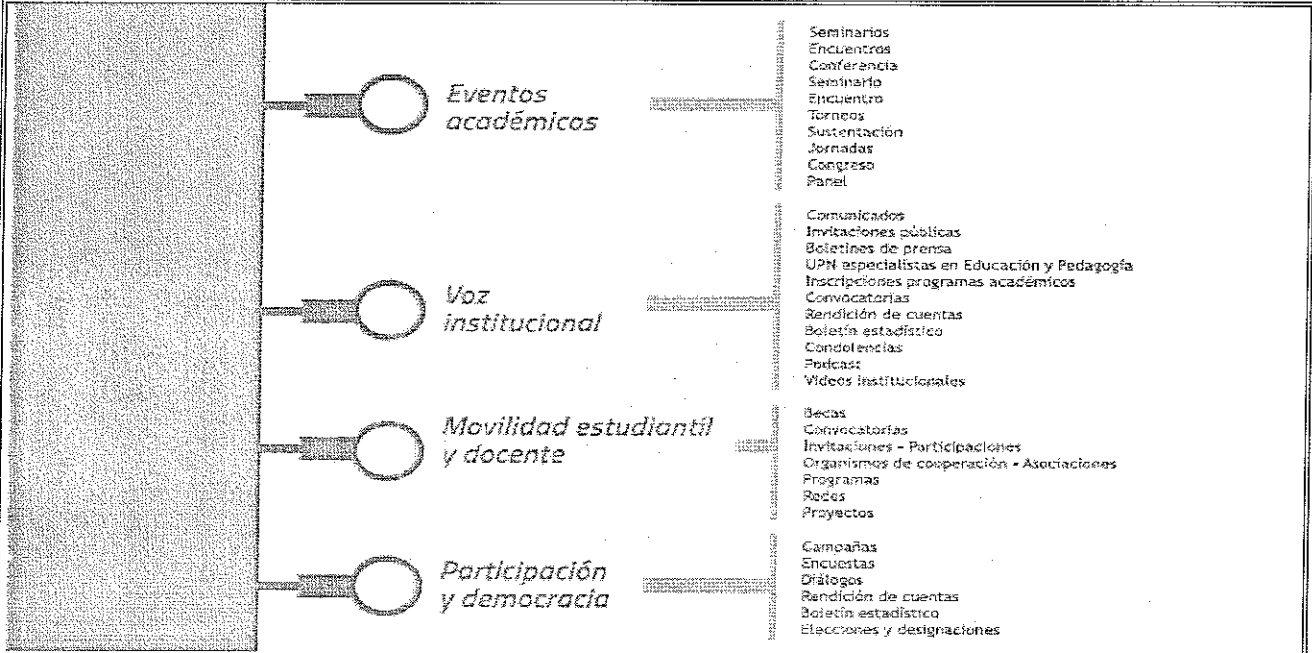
Eventos académicos

Seminarios
Encuentros
Conferencia
Seminario
Encuentro
Torneos
Sustentación
Jornadas
Congreso
Panel

Voz institucional

Comunicados
Invitaciones públicas
Boletines de prensa
UPN especialistas en Educación y Pedagogía
Inscripciones programas académicos
Convocatorias
Rendición de cuentas
Boletín estadístico
Condolencias
Podcast
Videos institucionales

Movilidad estudiantil y docente

Becas
Convocatorias
Invitaciones - Participaciones
Organismos de cooperación - Asociaciones
Programas
Redes
Proyectos

Participación y democracia

Campañas
Encuestas
Diálogos
Rendición de cuentas
Boletín estadístico
Elecciones y designaciones